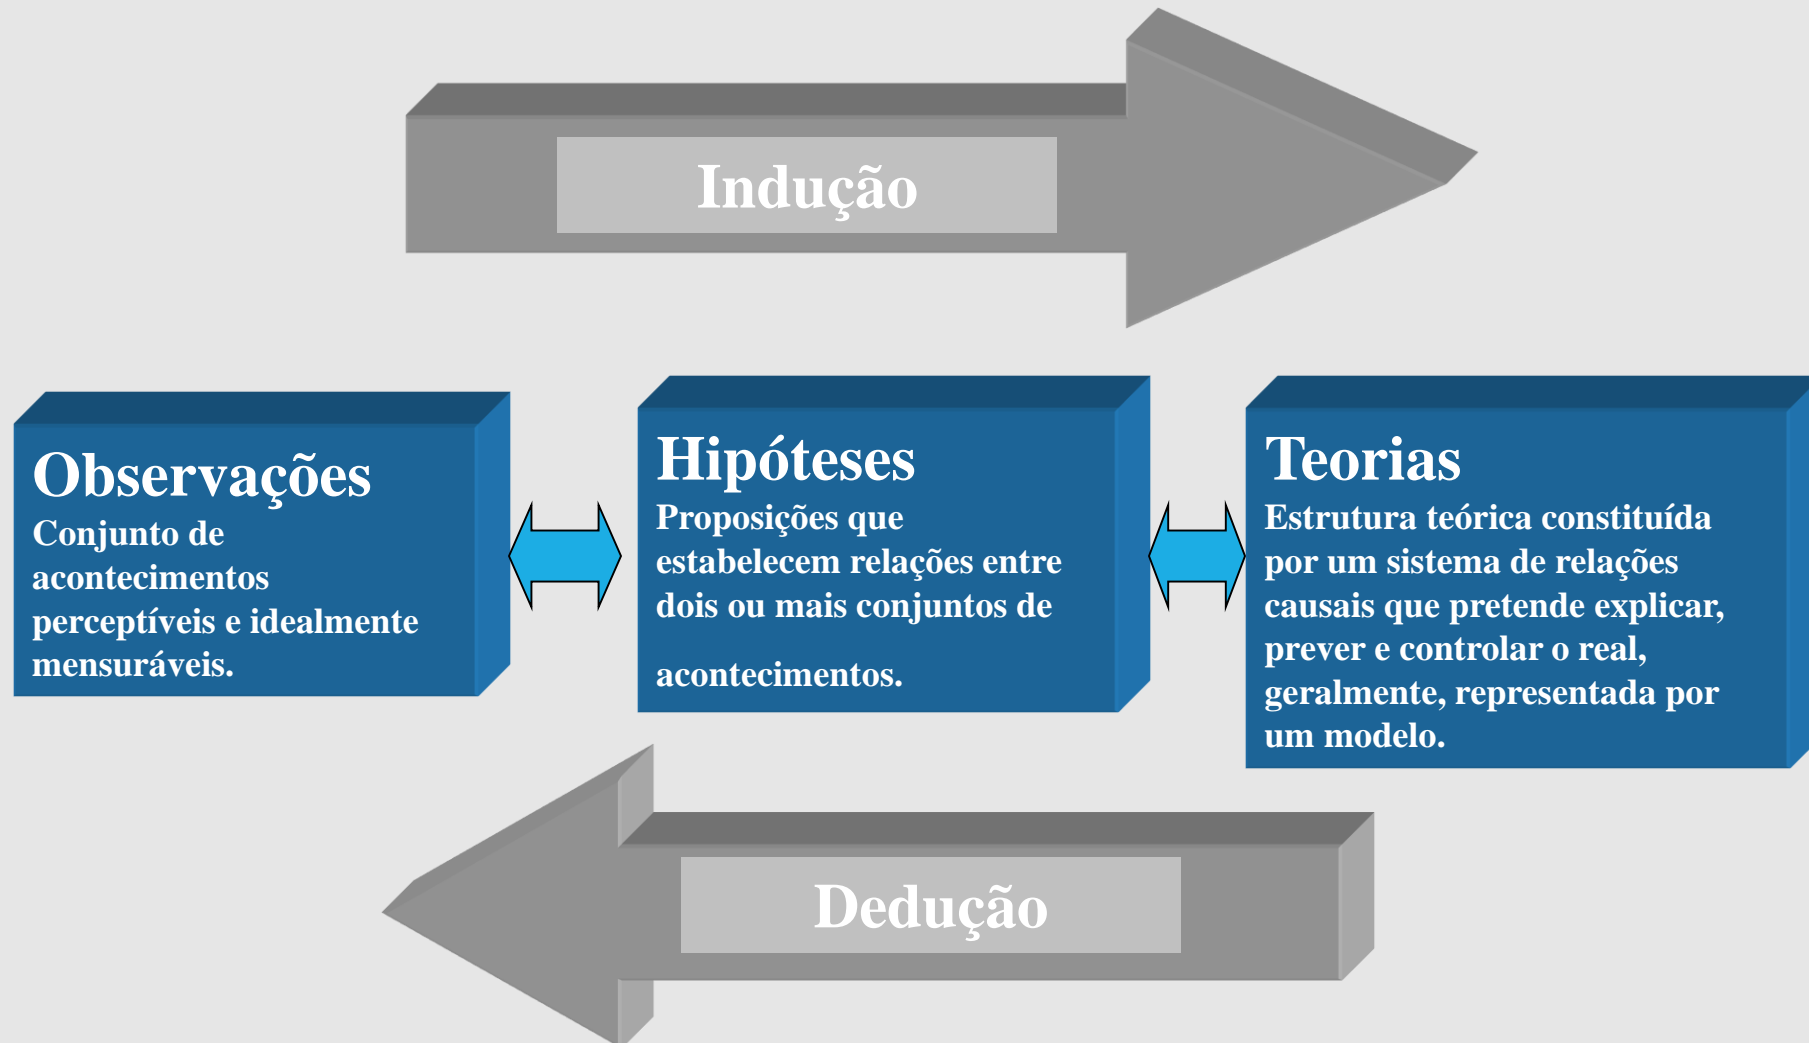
Indução

Observações
Conjunto de acontecimentos perceptíveis e idealmente mensuráveis.

Hipóteses
Proposições que estabelecem relações entre dois ou mais conjuntos de

acontecimentos.

Teorias
Estrutura teórica constituída por um sistema de relações causais que pretende explicar, prever e controlar o real, geralmente, representada por um modelo.

Dedução